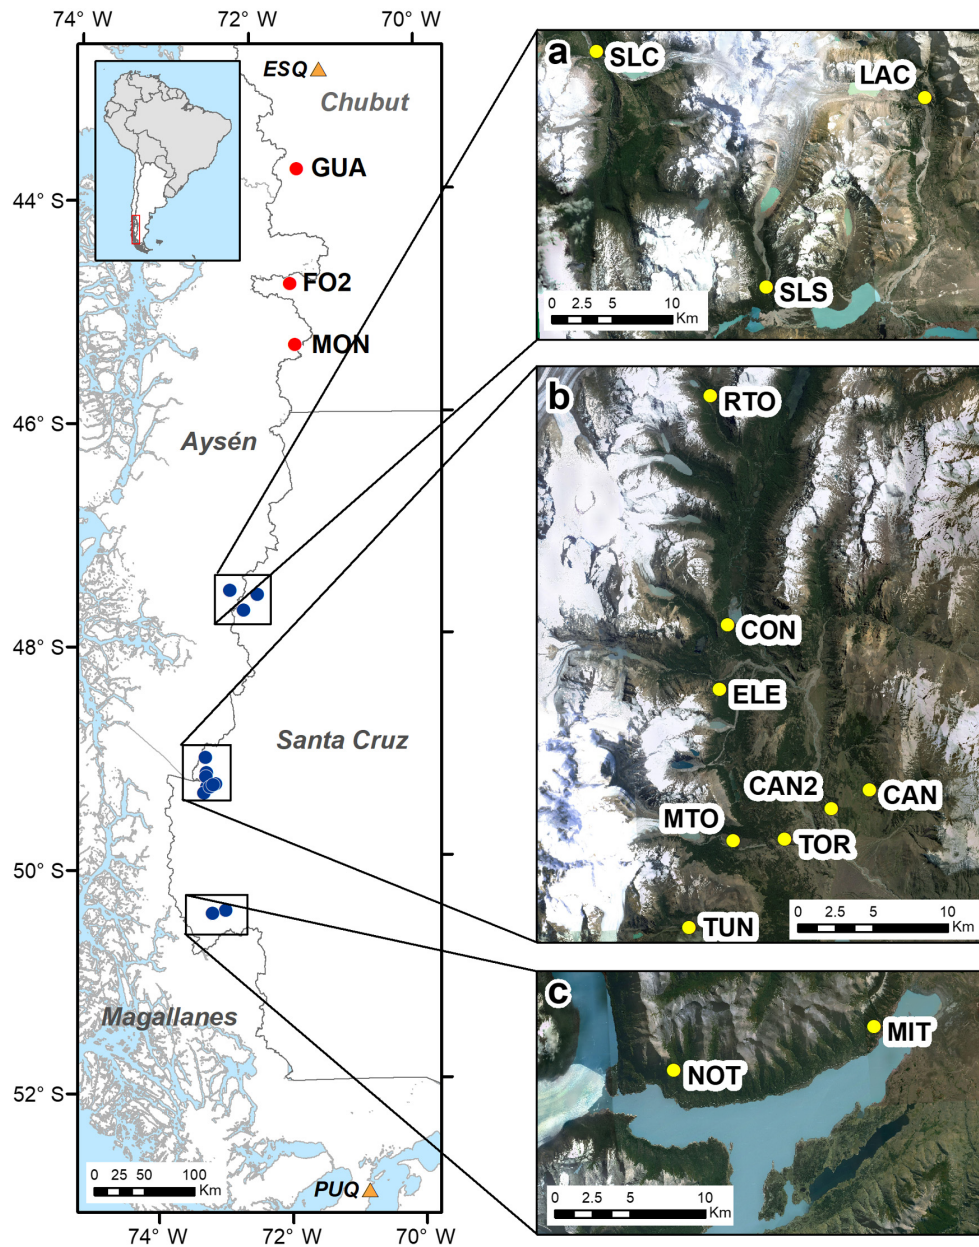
74° W
72° W
70° W
ESQ
Chubut
GUA
44° S
FO2
MON
46° S
Aysén
48° S
Santa Cruz
50° S
Magallanes
52° S
0 25 50 100
Km
PUQ
74° W
72° W
70° W

a
SLC
LAC
SLS
0 2.5 5 10
Km

b
RTO
CON
ELE
CAN2
CAN
MTO
TOR
TUN
0 2.5 5 10
Km

c
MIT
NOT
0 2.5 5 10
Km